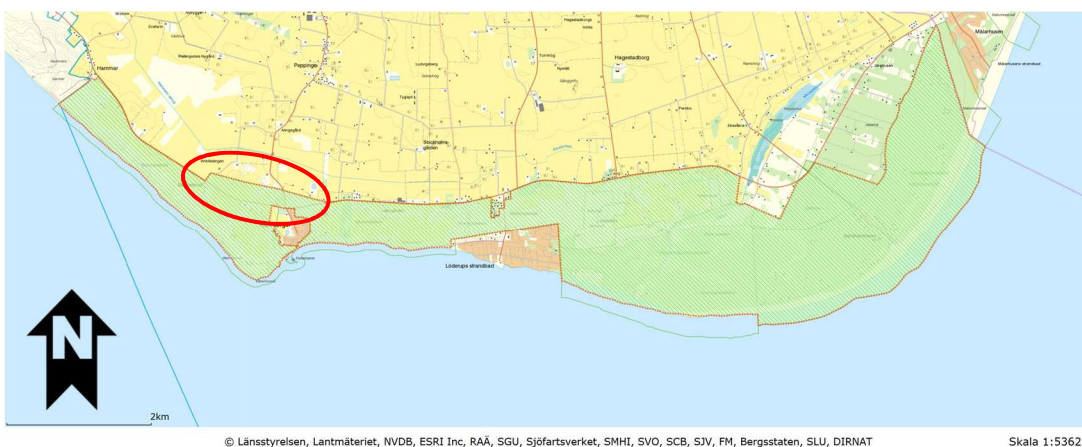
Hammar
Peppinge
Hagestadborg
Stockholms gården
Löderups strandbad
Mälarhusen
Mälarhusens strandbad
N
2km
© Länsstyrelsen, Lantmäteriet, NVDB, ESRI Inc, RAÄ, SGU, Sjöfartsverket, SMHI, SVO, SCB, SJV, FM, Bergsstaten, SLU, DIRNAT
Skala 1:5362